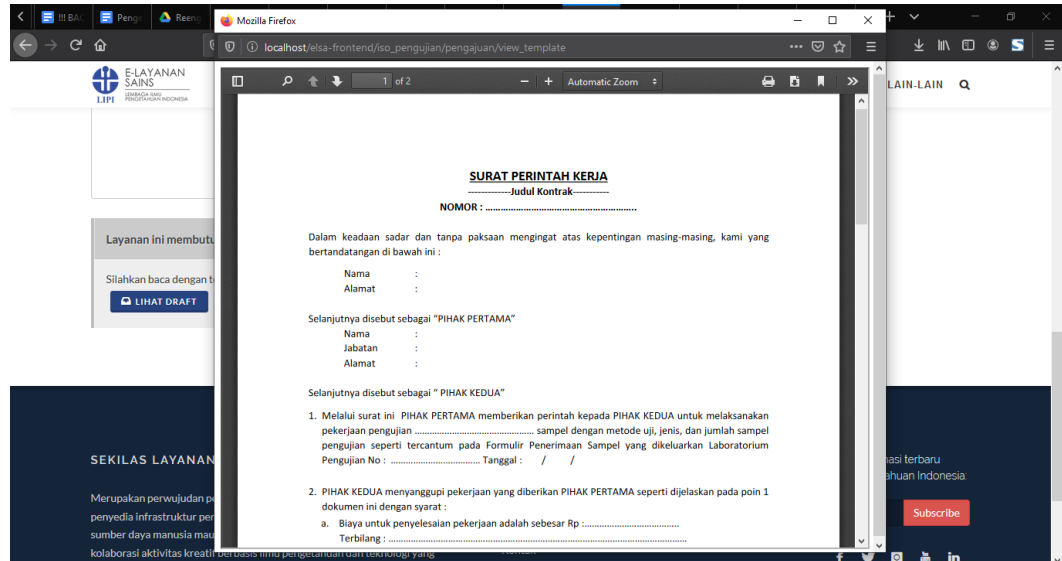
!!! BA Peng Reeng

Mozilla Firefox

localhost/elsa-frontend/iso_pengujian/pengajuan/view_template

1 of 2

Automatic Zoom

E-LAYANAN SAINS
LEMBAGA ILMU PENGETAHUAN INDONESIA
LIPI

LAIN-LAIN

Layanan ini membutu

Silahkan baca dengan t

LIHAT DRAFT

SEKILAS LAYANAN

Merupakan perwujudan p penyedia infrastruktur per sumber daya manusia mau kolaborasi aktivitas kreatif berbasis ilmu pengetahuan dan teknologi yang

nasi terbaru
ahuan Indonesia.

Subscribe

SURAT PERINTAH KERJA
-------------Judul Kontrak-----------
NOMOR : …………………………………………………….

Dalam keadaan sadar dan tanpa paksaan mengingat atas kepentingan masing-masing, kami yang bertandatangan di bawah ini :

Nama :
Alamat :

Selanjutnya disebut sebagai "PIHAK PERTAMA"
Nama :
Jabatan :
Alamat :

Selanjutnya disebut sebagai " PIHAK KEDUA"

1. Melalui surat ini PIHAK PERTAMA memberikan perintah kepada PIHAK KEDUA untuk melaksanakan pekerjaan pengujian ……………………………………… sampel dengan metode uji, jenis, dan jumlah sampel pengujian seperti tercantum pada Formulir Penerimaan Sampel yang dikeluarkan Laboratorium Pengujian No : ……………………………… Tanggal : / /

2. PIHAK KEDUA menyanggupi pekerjaan yang diberikan PIHAK PERTAMA seperti dijelaskan pada poin 1 dokumen ini dengan syarat :
a. Biaya untuk penyelesaian pekerjaan adalah sebesar Rp :………………………………
Terbilang : ……………………………………………………………………………………………